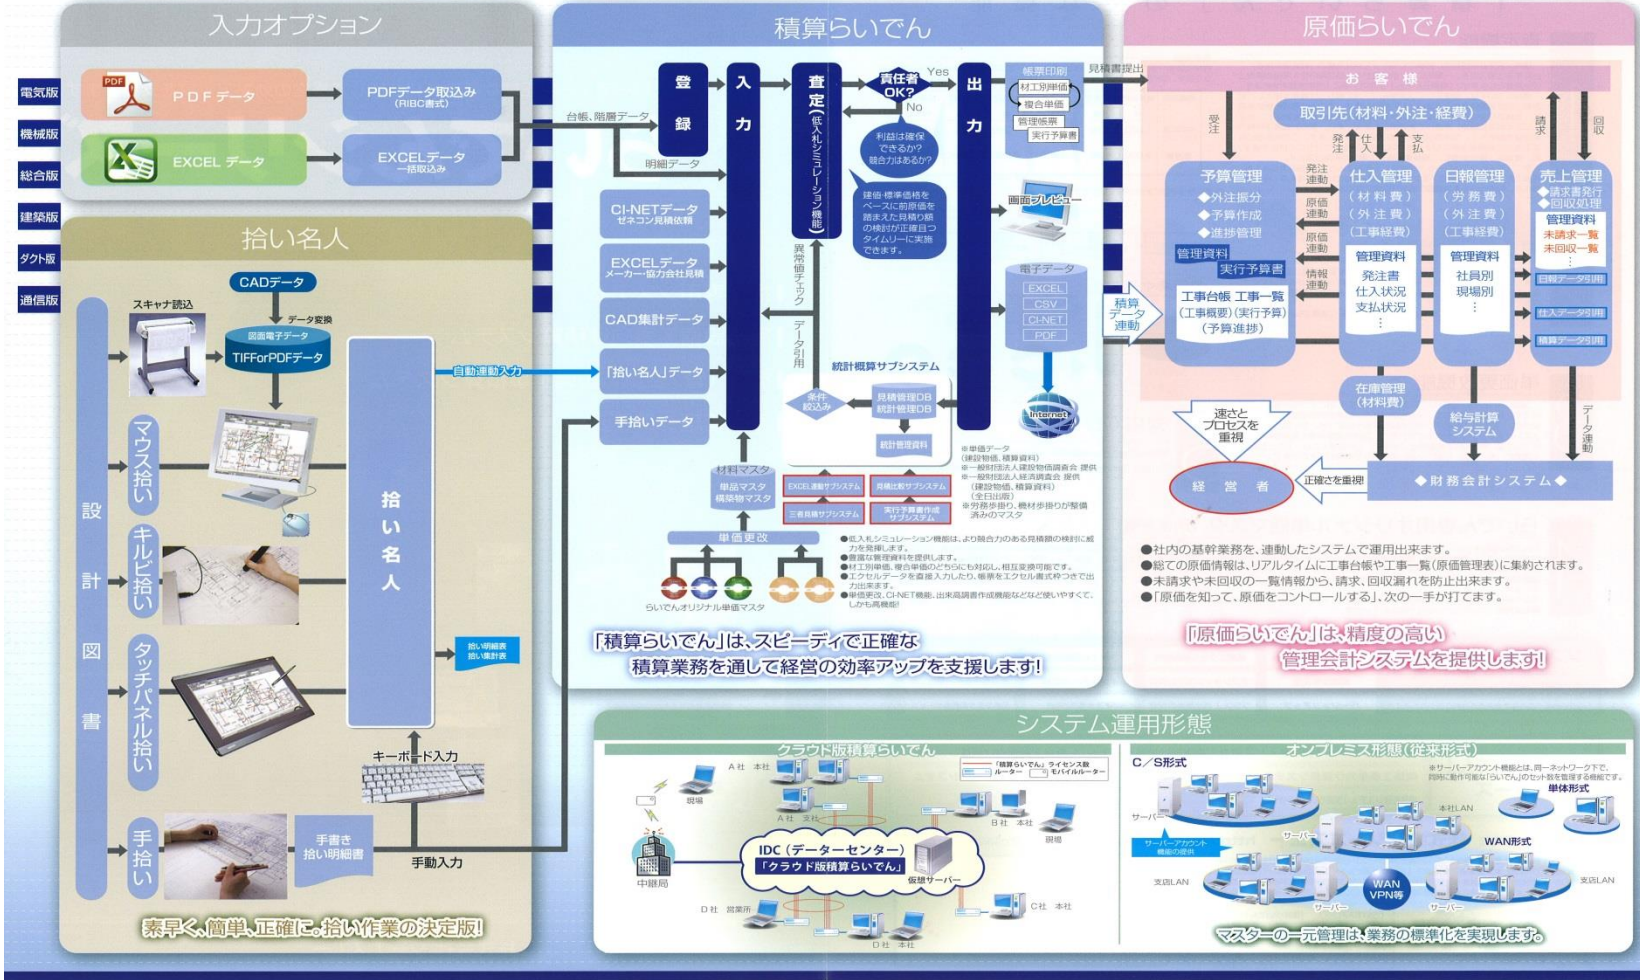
入力オプション

電気版
機械版
総合版
建築版
ダクト版
通信版

PDFデータ
PDFデータ取込み (RIBC書式)
EXCEL データ
EXCELデータ 一括取込み

拾い名人

CADデータ
スキャナ読込
データ変換
図面電子データ
TIFForPDFデータ
自動連動入力
マウス拾い
キルビ拾い
タッチパネル拾い
手拾い
設計図書
拾い名人
拾い明細表 拾い集計表
キーボード入力
手書き 拾い明細書
手動入力

素早く、簡単、正確に。拾い作業の決定版!

積算らいでん

台帳、階層データ
明細データ
登録
入力
査定(低入札シミュレーション機能)
責任者OK?
Yes
No
出力
利益は確保できるか? 競合力はあるか?
建値・標準価格をベースに前原価を踏まえた見積り額の検討が正確且つタイムリーに実施できます。
帳票印刷
材工別単価
複合単価
管理帳票
実行予算書
見積書提出
画面プレビュー
電子データ
EXCEL
CSV
CI-NET
PDF
Internet
CI-NETデータ ゼネコン見積依頼
EXCELデータ メーカー・協力会社見積
CAD集計データ
「拾い名人」データ
手拾いデータ
異常値チェック
データ引用
統計概算サブシステム
条件絞込み
見積管理DB 統計管理DB
統計管理資料
材料マスタ
単品マスタ 積算物マスタ
単価更改
らいでんオリジナル単価マスタ
EXCEL連動サブシステム
見積比較サブシステム
三者見積サブシステム
実行予算書作成サブシステム
※単価データ (建設物価、積算資料)
※一般財団法人建設物価調査会 提供
※一般財団法人経済調査会 提供 (建設物価、積算資料) (全日出版)
※労務歩掛り、機材歩掛りが整備済みのマスタ
●低入札シミュレーション機能は、より競合力のある見積額の検討に威力を発揮します。
●豊富な管理資料を提供します。
●材工別単価、複合単価のどちらにも対応し、相互変換可能です。
●エクセルデータを直接入力したり、帳票をエクセル書式仲つきで出力出来ます。
●単価更改、CI-NET機能、出来高調書作成機能などなど使いやすくて、しかも高機能!

「積算らいでん」は、スピーディで正確な積算業務を通して経営の効率アップを支援します!

積算データ連動

原価らいでん

お客様
受注
取引先(材料・外注・経費)
発注
仕入
支払
請求
回収
予算管理
◆外注振分
◆予算作成
◆進捗管理
管理資料
実行予算書
工事台帳 工事一覧 (工事概要)(実行予算) (予算進捗)
発注連動
原価連動
原価連動
情報連動
仕入管理
(材料費)
(外注費)
(工事経費)
管理資料
発注書
仕入状況
支払状況
日報管理
(労務費)
(外注費)
(工事経費)
管理資料
社員別
現場別
売上管理
◆請求書発行
◆回収処理
管理資料
未請求一覧
未回収一覧
日報データ引用
仕入データ引用
積算データ引用
在庫管理 (材料費)
給与計算システム
データ連動
速さとプロセスを重視
経営者
正確さを重視
◆財務会計システム◆

●社内の基幹業務を、連動したシステムで運用出来ます。
●総ての原価情報は、リアルタイムに工事台帳や工事一覧(原価管理表)に集約されます。
●未請求や未回収の一覧情報から、請求、回収漏れを防止出来ます。
●「原価を知って、原価をコントロールする」、次の一手が打てます。

「原価らいでん」は、精度の高い管理会計システムを提供します!

システム運用形態

クラウド版積算らいでん
A社 本社
A社 支社
現場
中継局
IDC(データーセンター)
「クラウド版積算らいでん」
仮想サーバー
「積算らいでん」ライセンス数
ルーター
モバイルルーター
B社 本社
現場
C社 本社
D社 営業所
D社 本社

オンプレミス形態(従来形式)
C/S形式
※サーバーアカウント機能とは、同一ネットワーク下で、同時に動作可能な「らいでん」のセット数を管理する機能です。
単体形式
サーバー
サーバーアカウント機能の提供
本社LAN
サーバー
WAN形式
支店LAN
WAN VPN等
サーバー
サーバー
支店LAN

マスターの一元管理は、業務の標準化を実現します。